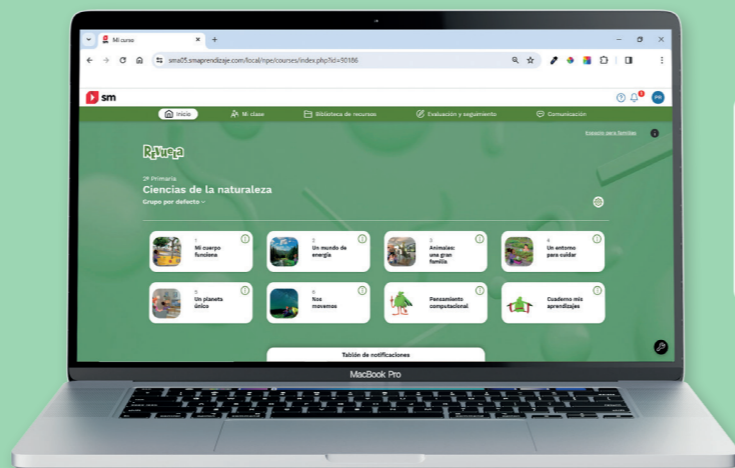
Mi curso

sma05.smaprendizaje.com/local/npe/courses/index.php?id=50186

sm

PG

Inicio | Mi clase | Biblioteca de recursos | Evaluación y seguimiento | Comunicación

Espacio para familias

Revuela

2º Primaria
Ciencias de la naturaleza
Grupo por defecto

1
Mi cuerpo funciona

2
Un mundo de energía

3
Animales: una gran familia

4
Un entorno para cuidar

5
Un planeta único

6
Nos movemos

Pensamiento computacional

Cuaderno mis aprendizajes

Tablón de notificaciones

MacBook Pro